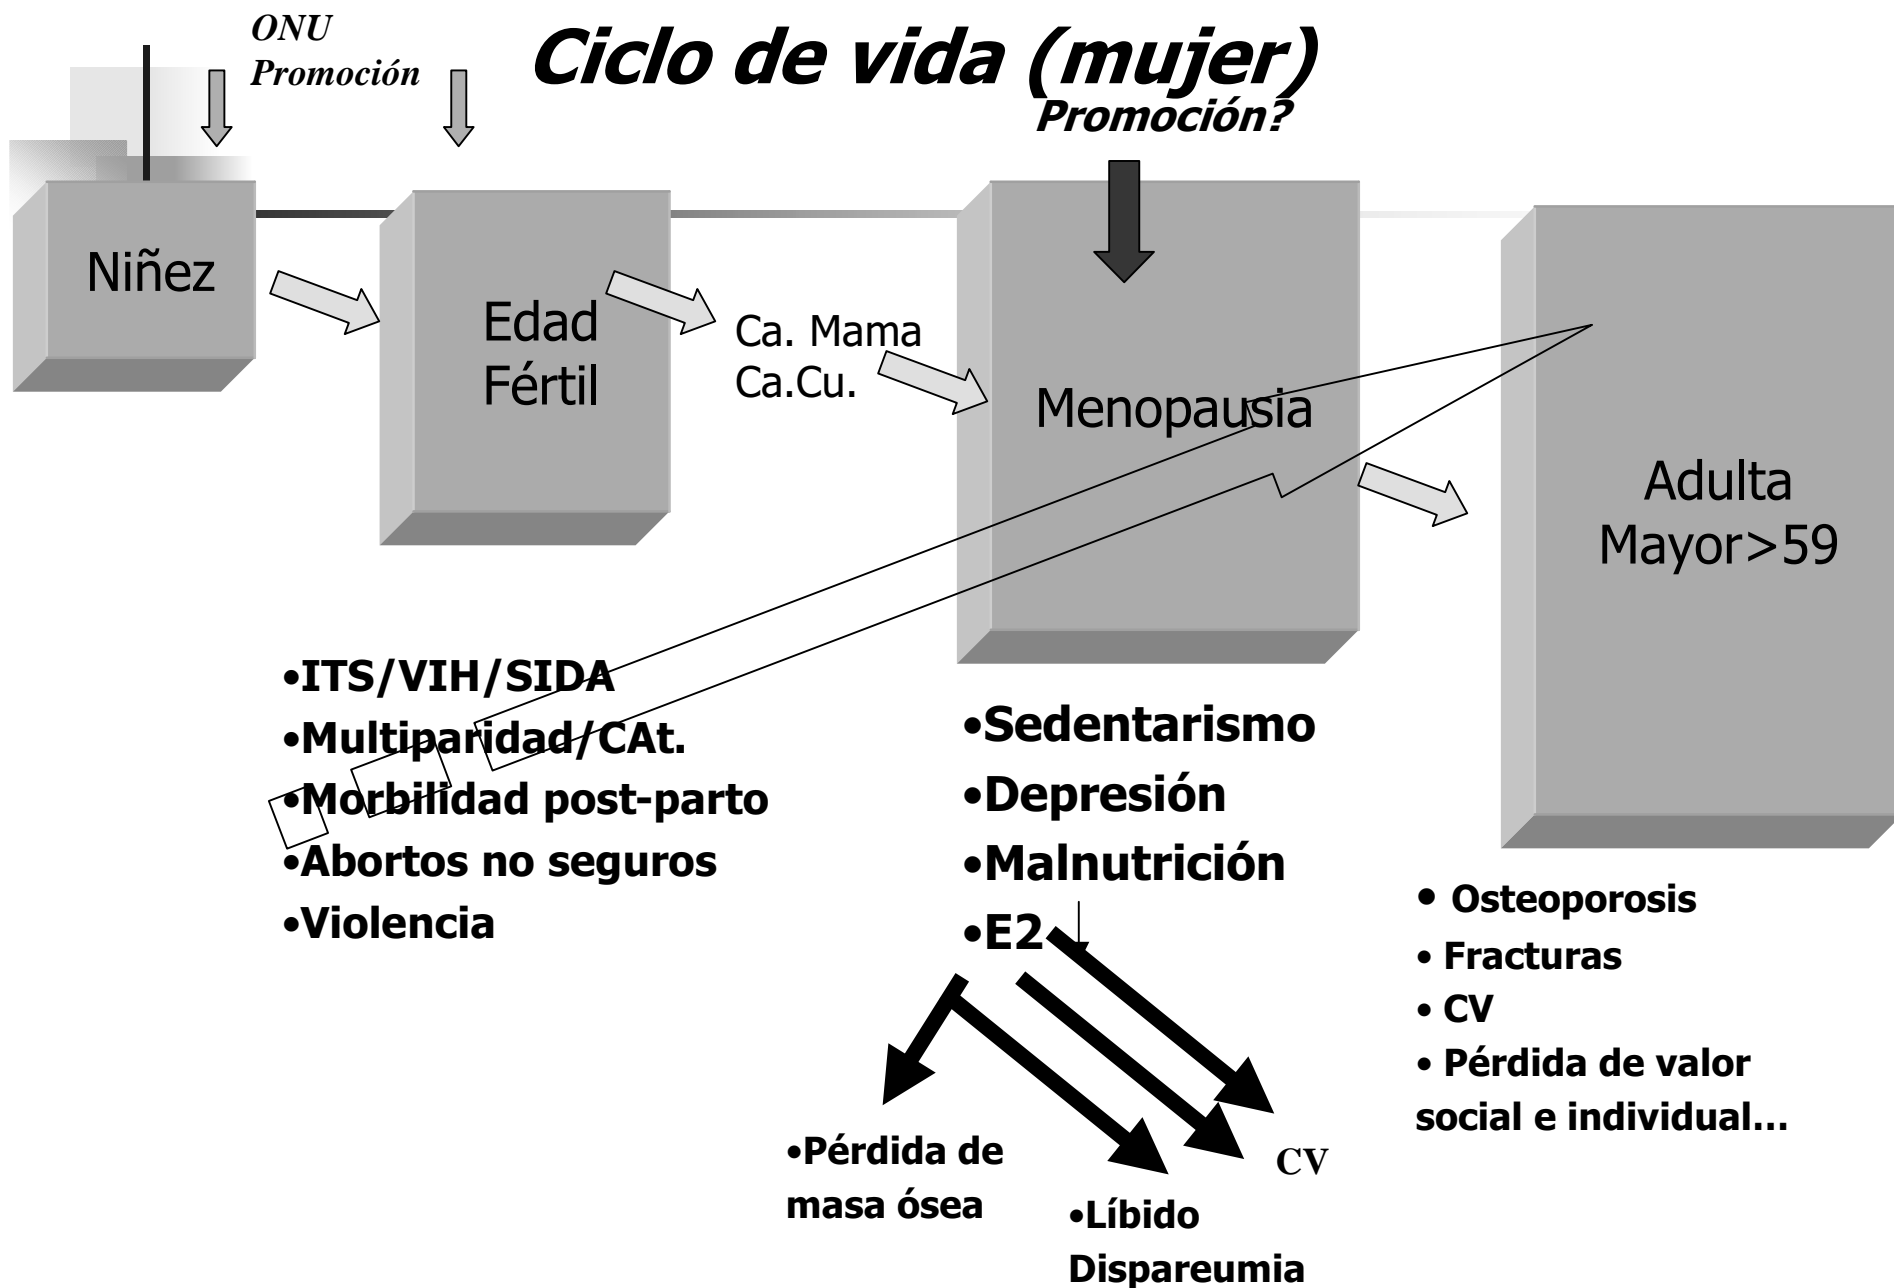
ONU
Promoción

Ciclo de vida (mujer)

Promoción?

Niñez

Edad
Fértil

Ca. Mama
Ca.Cu.

Menopausia

Adulta
Mayor>59

•ITS/VIH/SIDA
•Multiparidad/CAt.
•Morbilidad post-parto
•Abortos no seguros
•Violencia

•Sedentarismo
•Depresión
•Malnutrición
•E2↓

• Osteoporosis
• Fracturas
• CV
• Pérdida de valor social e individual…

•Pérdida de masa ósea

•Líbido
Dispareumia

CV